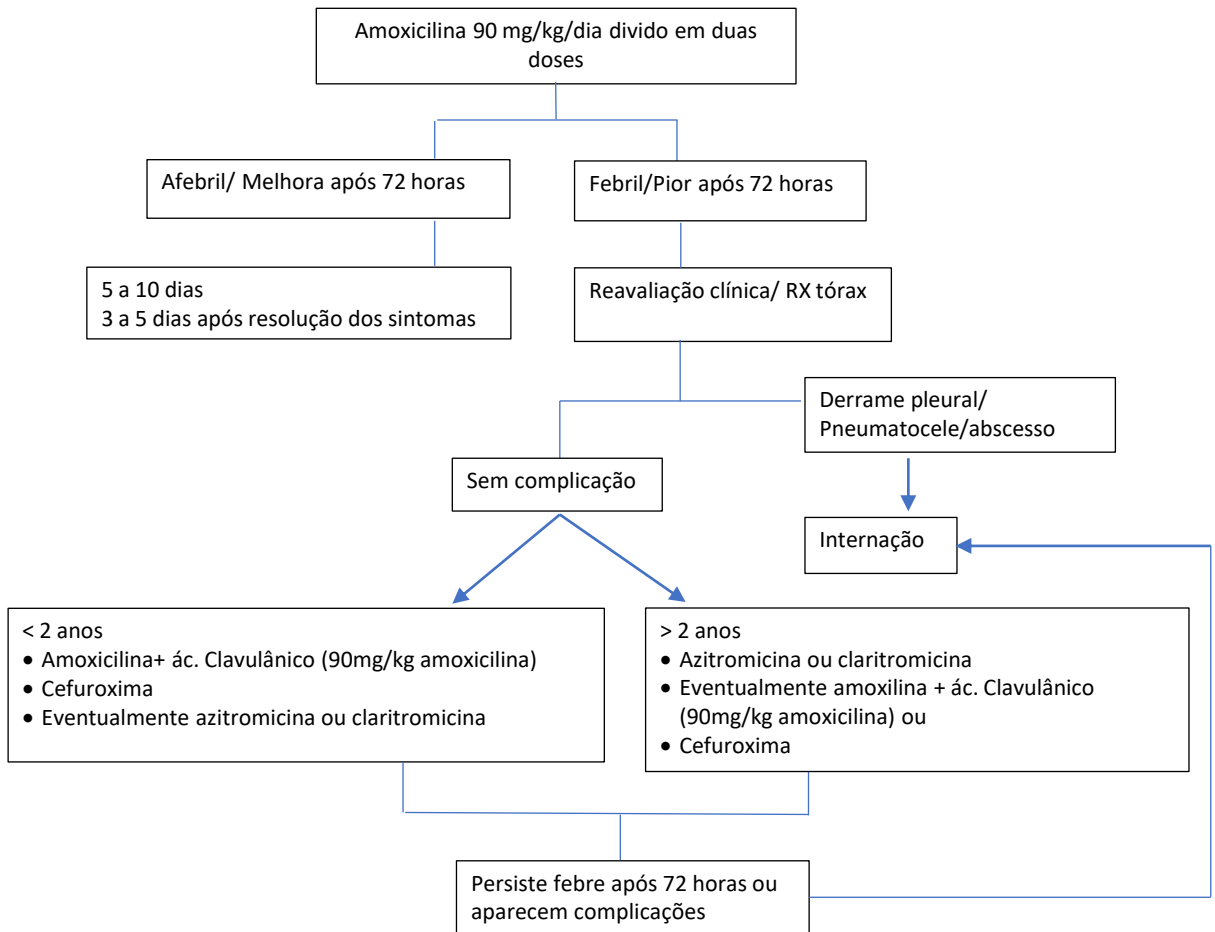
Amoxicilina 90 mg/kg/dia divido em duas doses

Afebril/ Melhora após 72 horas

Febril/Pior após 72 horas

5 a 10 dias
3 a 5 dias após resolução dos sintomas

Reavaliação clínica/ RX tórax

Derrame pleural/ Pneumatocele/abscesso

Sem complicação

Internação

< 2 anos
• Amoxicilina+ ác. Clavulânico (90mg/kg amoxicilina)
• Cefuroxima
• Eventualmente azitromicina ou claritromicina

> 2 anos
• Azitromicina ou claritromicina
• Eventualmente amoxilina + ác. Clavulânico (90mg/kg amoxicilina) ou
• Cefuroxima

Persiste febre após 72 horas ou aparecem complicações